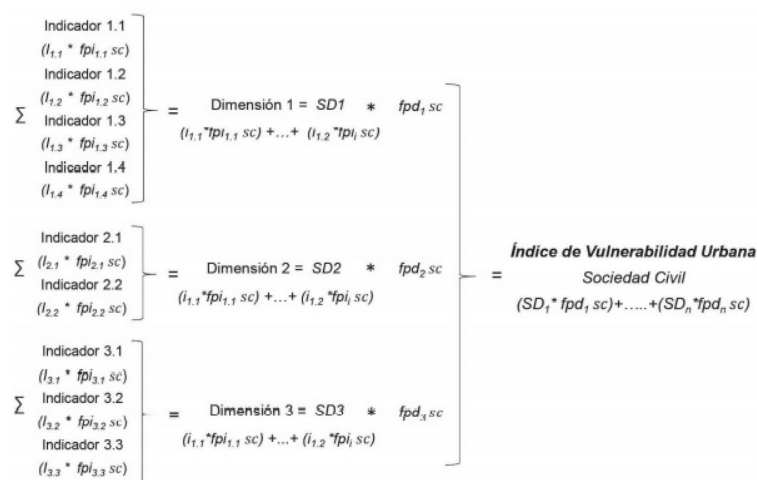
$\sum$ Indicador 1.1
$(I_{1.1} * fpi_{1.1}\, sc)$
Indicador 1.2
$(I_{1.2} * fpi_{1.2}\, sc)$
Indicador 1.3
$(I_{1.3} * fpi_{1.3}\, sc)$
Indicador 1.4
$(I_{1.4} * fpi_{1.4}\, sc)$

= Dimensión 1 = $SD1$ * $fpd_1\, sc$
$(i_{1.1} * fpi_{1.1}\, sc) + ... + (i_{1.2} * fpi_i\, sc)$

$\sum$ Indicador 2.1
$(I_{2.1} * fpi_{2.1}\, sc)$
Indicador 2.2
$(I_{2.2} * fpi_{2.2}\, sc)$

= Dimensión 2 = $SD2$ * $fpd_2\, sc$
$(i_{1.1} * fpi_{1.1}\, sc) + ... + (i_{1.2} * fpi_i\, sc)$

= ***Índice de Vulnerabilidad Urbana***
*Sociedad Civil*
$(SD_1 * fpd_1\, sc) + ..... + (SD_n * fpd_n\, sc)$

$\sum$ Indicador 3.1
$(I_{3.1} * fpi_{3.1}\, sc)$
Indicador 3.2
$(I_{3.2} * fpi_{3.2}\, sc)$
Indicador 3.3
$(I_{3.3} * fpi_{3.3}\, sc)$

= Dimensión 3 = $SD3$ * $fpd_3\, sc$
$(i_{1.1} * fpi_{1.1}\, sc) + ... + (i_{1.2} * fpi_i\, sc)$